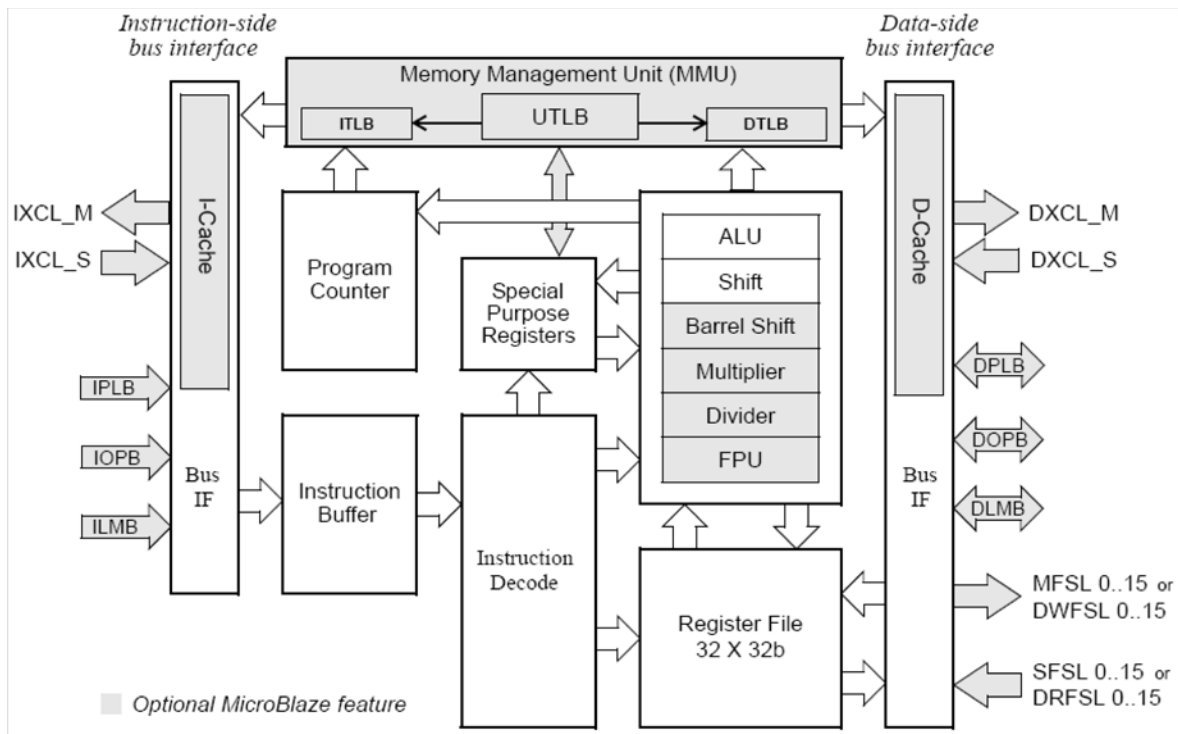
Instruction-side bus interface

Data-side bus interface

Memory Management Unit (MMU)

ITLB

UTLB

DTLB

IXCL_M

IXCL_S

I-Cache

Program Counter

Special Purpose Registers

ALU

Shift

Barrel Shift

Multiplier

Divider

FPU

D-Cache

DXCL_M

DXCL_S

DPLB

DOPB

DLMB

IPLB

IOPB

ILMB

Bus IF

Instruction Buffer

Instruction Decode

Register File 32 X 32b

Bus IF

MFSL 0..15 or DWFSL 0..15

SFSL 0..15 or DRFSL 0..15

Optional MicroBlaze feature